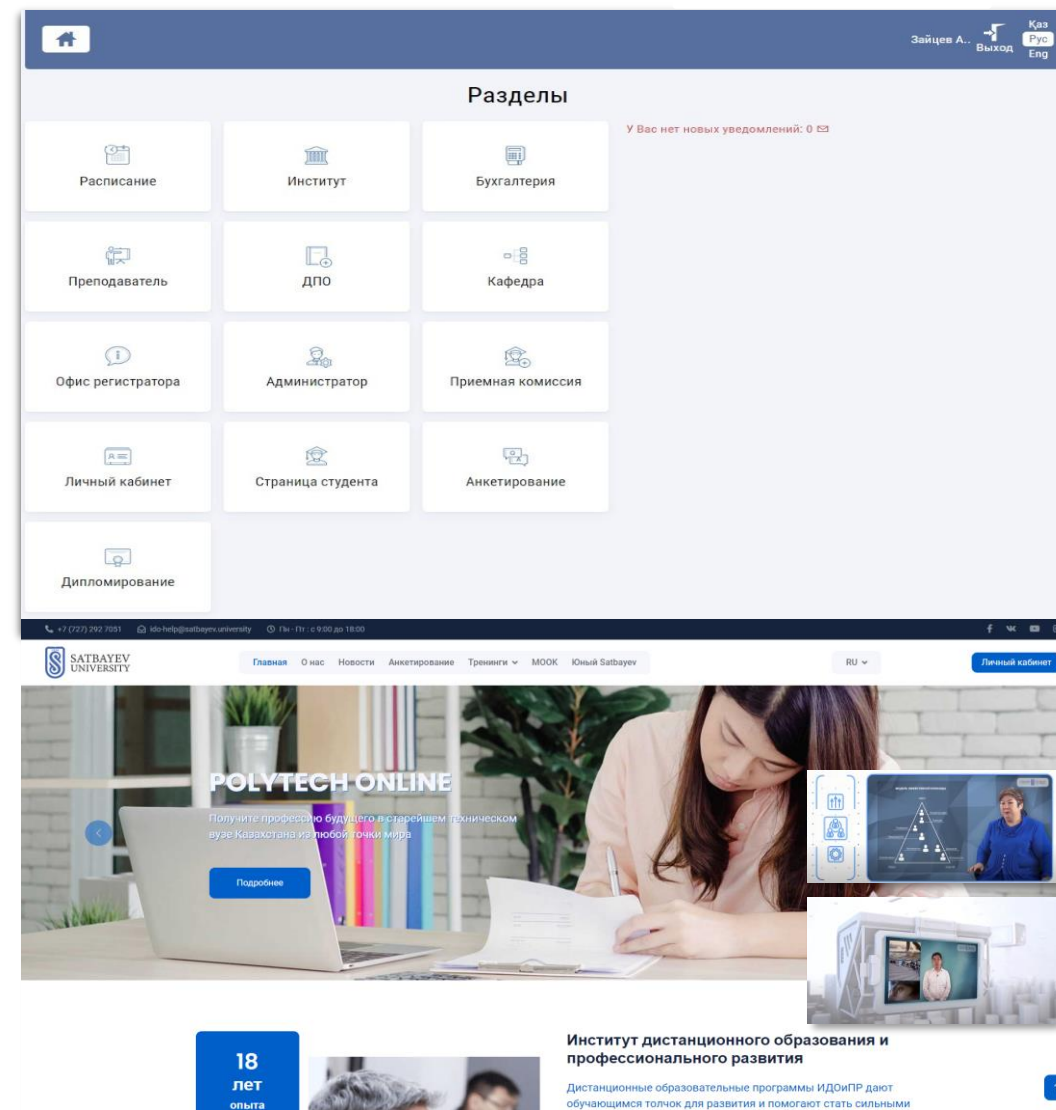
Зайцев А.. Выход Қаз Рус Eng

Разделы

У Вас нет новых уведомлений: 0

Расписание

Институт

Бухгалтерия

Преподаватель

ДПО

Кафедра

Офис регистратора

Администратор

Приемная комиссия

Личный кабинет

Страница студента

Анкетирование

Дипломирование

+7 (727) 292 7051 ido-help@satbayev.university Пн - Пт : с 9:00 до 18:00

SATBAYEV UNIVERSITY

Главная О нас Новости Анкетирование Тренинги MOOK Юный Satbayev

RU

Личный кабинет

POLYTECH ONLINE

Получите профессию будущего в старейшем техническом вузе Казахстана из любой точки мира

Подробнее

18 лет опыта

Институт дистанционного образования и профессионального развития

Дистанционные образовательные программы ИДОиПР дают обучающимся толчок для развития и помогают стать сильными